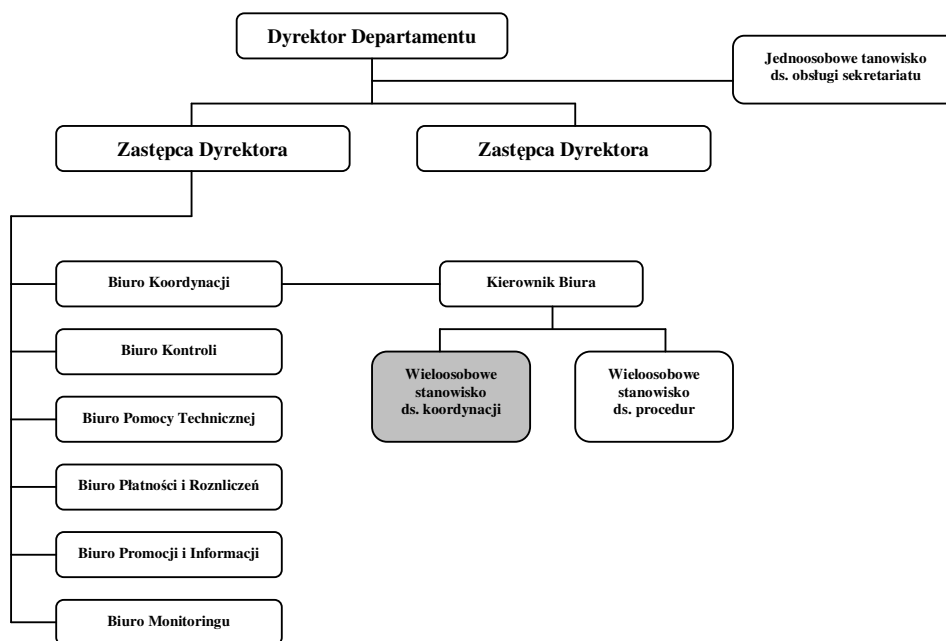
Dyrektor Departamentu

Jednoosobowe tanowisko ds. obsługi sekretariatu

Zastępca Dyrektora

Zastępca Dyrektora

Biuro Koordynacji

Kierownik Biura

Biuro Kontroli

Wieloosobowe stanowisko ds. koordynacji

Wieloosobowe stanowisko ds. procedur

Biuro Pomocy Technicznej

Biuro Płatności i Roznliczeń

Biuro Promocji i Informacji

Biuro Monitoringu